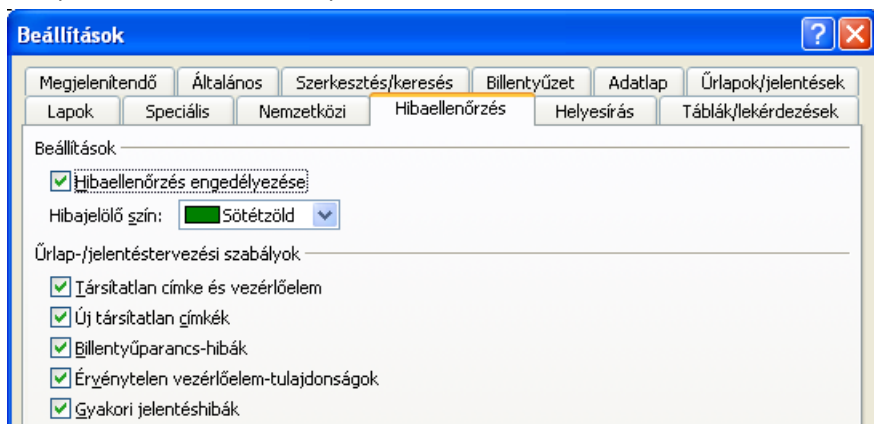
Beállítások

?

Megjelenítendő | Általános | Szerkesztés/keresés | Billentyűzet | Adatlap | Űrlapok/jelentések
Lapok | Speciális | Nemzetközi | Hibaellenőrzés | Helyesírás | Táblák/lekérdezések

Beállítások

Hibaellenőrzés engedélyezése

Hibajelölő szín: Sötétzöld

Űrlap-/jelentéstervezési szabályok

Társítatlan címke és vezérlőelem

Új társítatlan címkék

Billentyűparancs-hibák

Érvénytelen vezérlőelem-tulajdonságok

Gyakori jelentéshibák